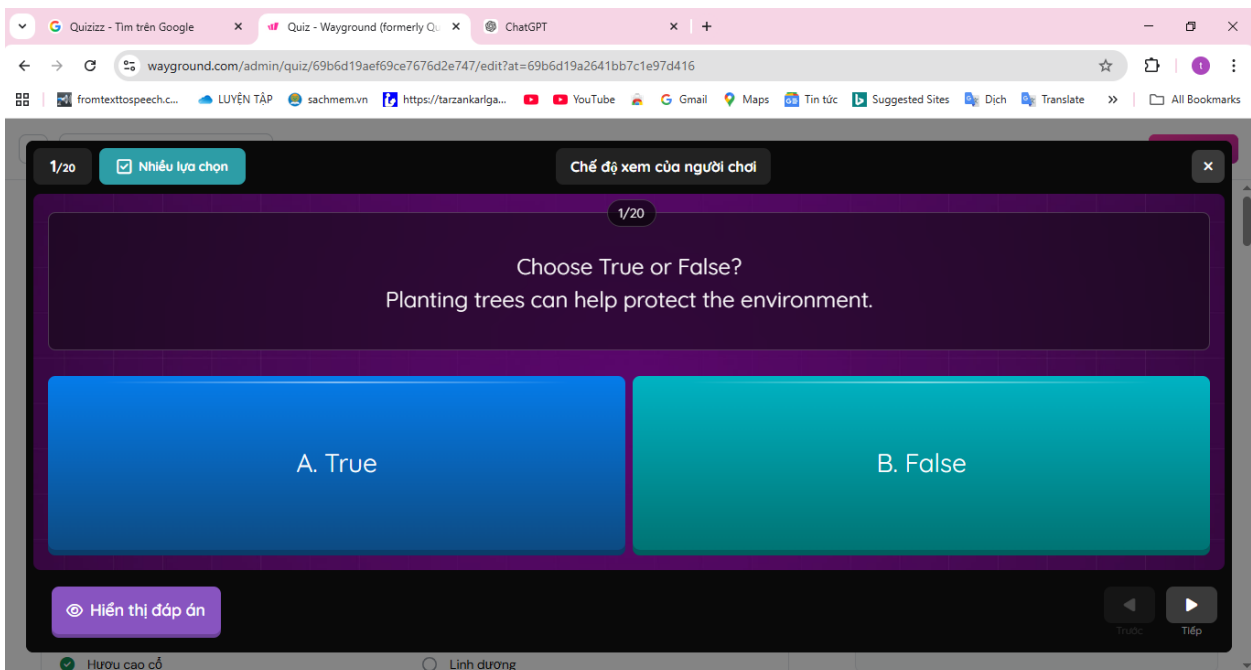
Quizizz - Tìm trên Google
Quiz - Wayground (formerly Qu
ChatGPT

wayground.com/admin/quiz/69b6d19aef69ce7676d2e747/edit?at=69b6d19a2641bb7c1e97d416

fromtexttospeech.c... LUYỆN TẬP sachmem.vn https://tarzankarlga... YouTube Gmail Maps Tin tức Suggested Sites Dịch Translate All Bookmarks

1/20 Nhiều lựa chọn
Chế độ xem của người chơi

1/20

Choose True or False?
Planting trees can help protect the environment.

A. True

B. False

Hiển thị đáp án

Trước Tiếp

Hươu cao cổ
Linh dương